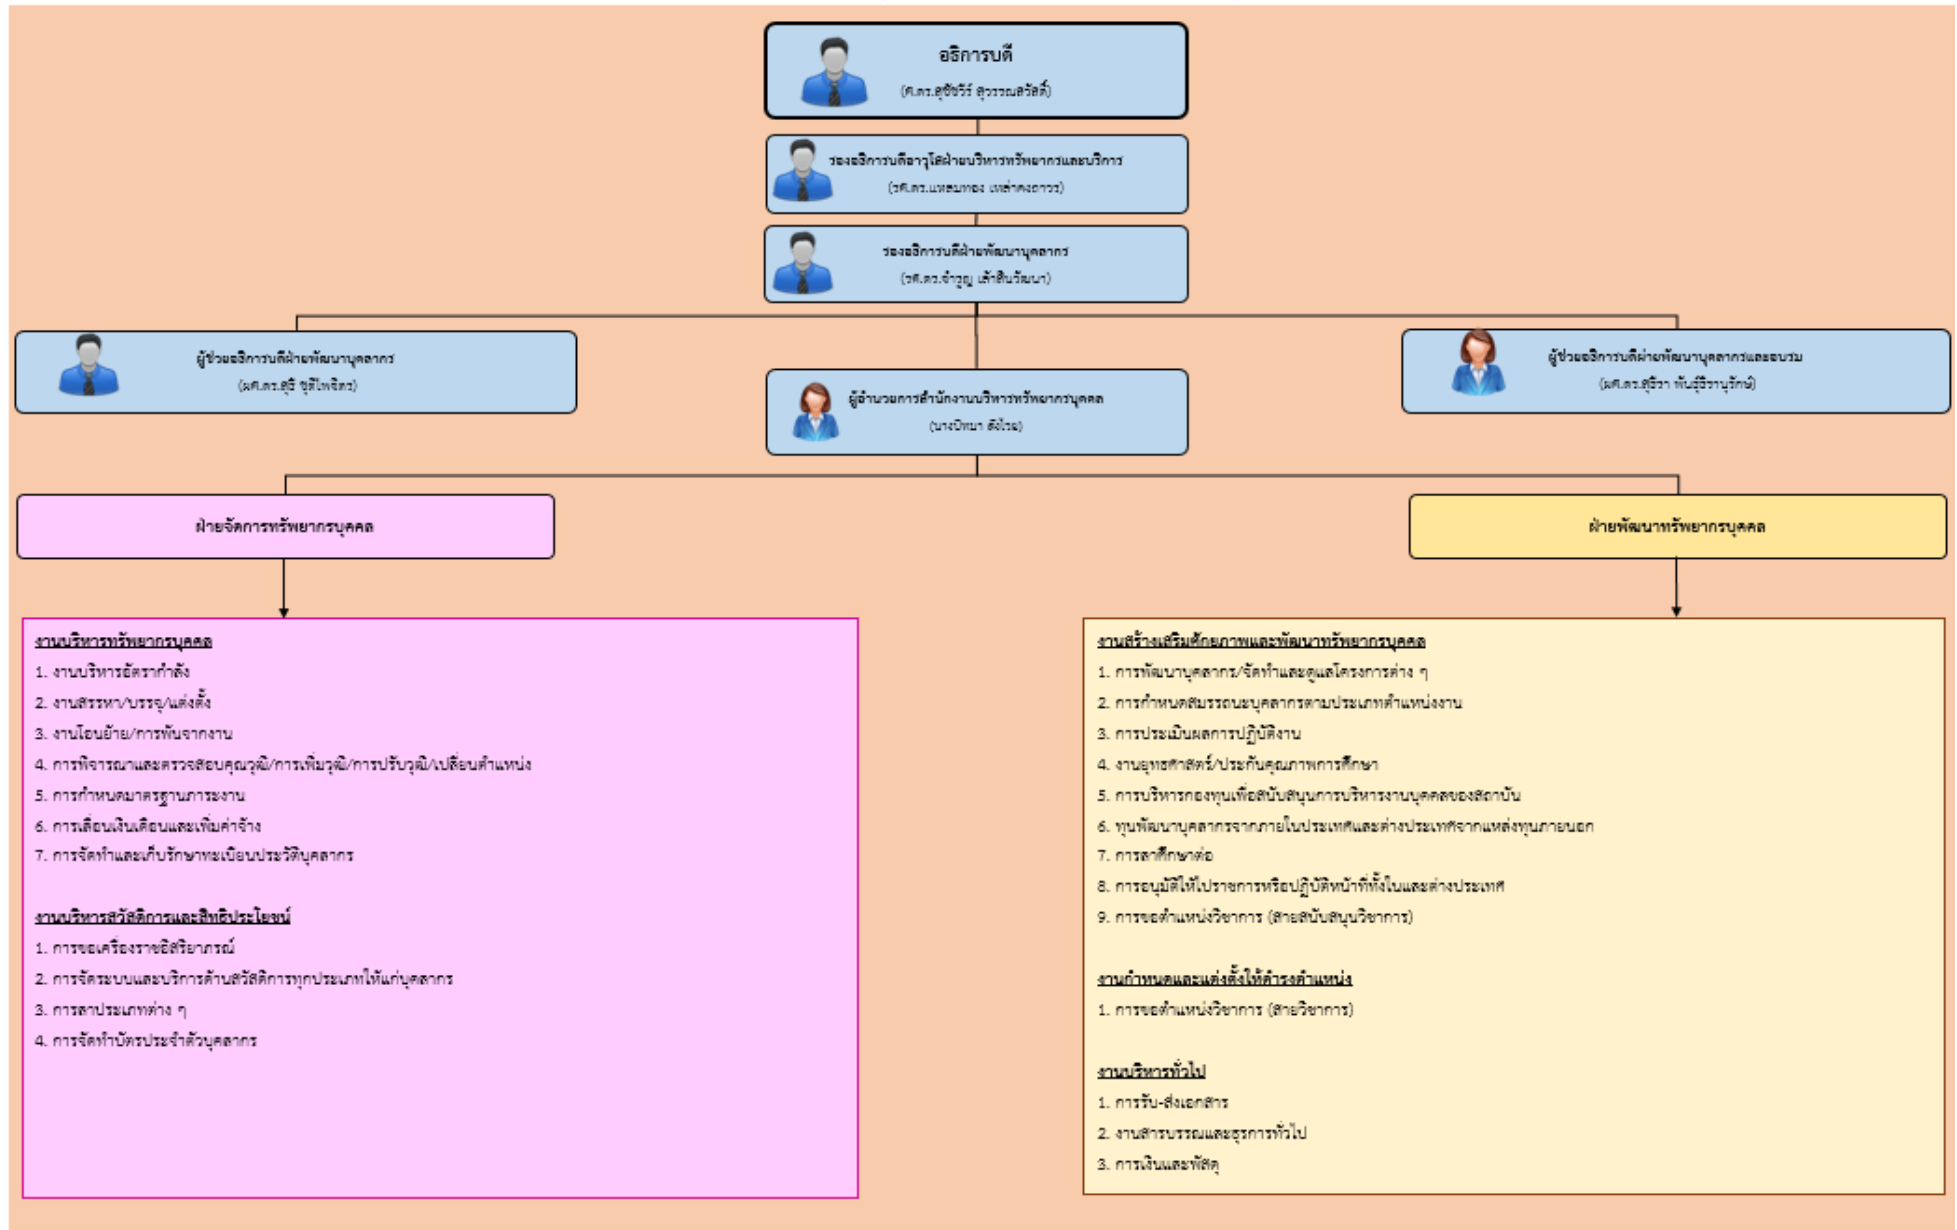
อธิการบดี
(ศ.ดร.ชูชัชวีร์ สุวรรณสวัสดิ์)

รองอธิการบดีอาวุโสฝ่ายบริหารทรัพยากรและบริการ
(รศ.ดร.แหลมทอง เหล่าคงถาวร)

รองอธิการบดีฝ่ายพัฒนาบุคลากร
(รศ.ดร.จำรูญ เล้าสินวัฒนา)

ผู้ช่วยอธิการบดีฝ่ายพัฒนาบุคลากร
(ผศ.ดร.สุธี ชุติไพจิตร)

ผู้อำนวยการสำนักงานบริหารทรัพยากรบุคคล
(นางปิยนา ตั้งไวย)

ผู้ช่วยอธิการบดีฝ่ายพัฒนาบุคลากรและอบรม
(ผศ.ดร.สุธีรา พันธุ์ธีรานุรักษ์)

ฝ่ายจัดการทรัพยากรบุคคล

ฝ่ายพัฒนาทรัพยากรบุคคล

งานบริหารทรัพยากรบุคคล
1. งานบริหารอัตรากำลัง
2. งานสรรหา/บรรจุ/แต่งตั้ง
3. งานโอนย้าย/การพ้นจากงาน
4. การพิจารณาและตรวจสอบคุณวุฒิ/การเพิ่มวุฒิ/การปรับวุฒิ/เปลี่ยนตำแหน่ง
5. การกำหนดมาตรฐานภาระงาน
6. การเลื่อนเงินเดือนและเพิ่มค่าจ้าง
7. การจัดทำและเก็บรักษาทะเบียนประวัติบุคลากร

งานบริหารสวัสดิการและสิทธิประโยชน์
1. การขอเครื่องราชอิสริยาภรณ์
2. การจัดระบบและบริการด้านสวัสดิการทุกประเภทให้แก่บุคลากร
3. การลาประเภทต่าง ๆ
4. การจัดทำบัตรประจำตัวบุคลากร

งานสร้างเสริมศักยภาพและพัฒนาทรัพยากรบุคคล
1. การพัฒนาบุคลากร/จัดทำและดูแลโครงการต่าง ๆ
2. การกำหนดสมรรถนะบุคลากรตามประเภทตำแหน่งงาน
3. การประเมินผลการปฏิบัติงาน
4. งานยุทธศาสตร์/ประกันคุณภาพการศึกษา
5. การบริหารกองทุนเพื่อสนับสนุนการบริหารงานบุคคลของสถาบัน
6. ทุนพัฒนาบุคลากรจากภายในประเทศและต่างประเทศจากแหล่งทุนภายนอก
7. การลาศึกษาต่อ
8. การอนุมัติให้ไปราชการหรือปฏิบัติหน้าที่ทั้งในและต่างประเทศ
9. การขอตำแหน่งวิชาการ (สายสนับสนุนวิชาการ)

งานกำหนดและแต่งตั้งให้ดำรงตำแหน่ง
1. การขอตำแหน่งวิชาการ (สายวิชาการ)

งานบริหารทั่วไป
1. การรับ-ส่งเอกสาร
2. งานสารบรรณและธุรการทั่วไป
3. การเงินและพัสดุ